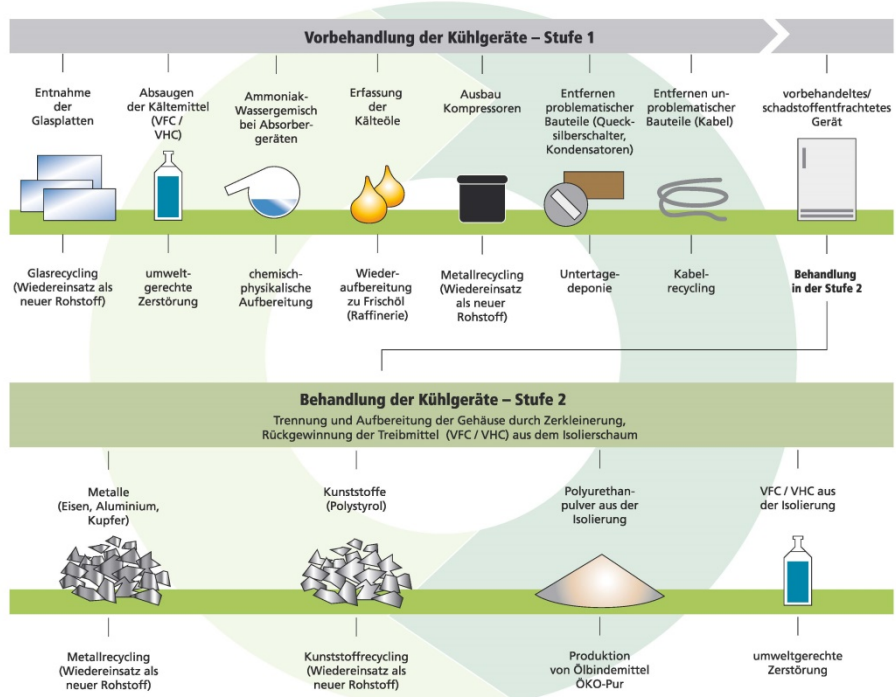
Vorbehandlung der Kühlgeräte – Stufe 1

Entnahme der Glasplatten

Absaugen der Kältemittel (VFC / VHC)

Ammoniak-Wassergemisch bei Absorbergeräten

Erfassung der Kälteöle

Ausbau Kompressoren

Entfernen problematischer Bauteile (Quecksilberschalter, Kondensatoren)

Entfernen unproblematischer Bauteile (Kabel)

vorbehandeltes/ schadstoffentfrachtetes Gerät

Glasrecycling (Wiedereinsatz als neuer Rohstoff)

umweltgerechte Zerstörung

chemisch-physikalische Aufbereitung

Wiederaufbereitung zu Frischöl (Raffinerie)

Metallrecycling (Wiedereinsatz als neuer Rohstoff)

Untertagedeponie

Kabelrecycling

Behandlung in der Stufe 2

Behandlung der Kühlgeräte – Stufe 2

Trennung und Aufbereitung der Gehäuse durch Zerkleinerung, Rückgewinnung der Treibmittel (VFC / VHC) aus dem Isolierschaum

Metalle (Eisen, Aluminium, Kupfer)

Kunststoffe (Polystyrol)

Polyurethanpulver aus der Isolierung

VFC / VHC aus der Isolierung

Metallrecycling (Wiedereinsatz als neuer Rohstoff)

Kunststoffrecycling (Wiedereinsatz als neuer Rohstoff)

Produktion von Ölbindemittel ÖKO-Pur

umweltgerechte Zerstörung